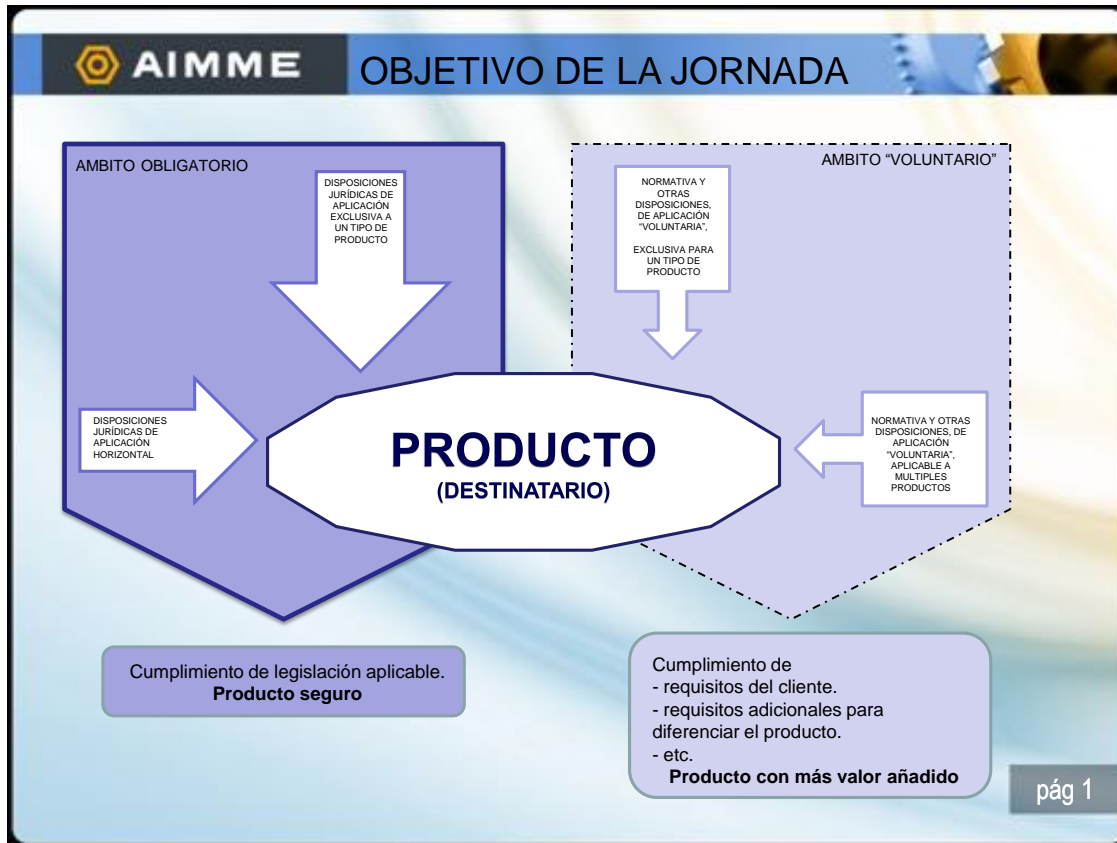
AIMME

OBJETIVO DE LA JORNADA

AMBITO OBLIGATORIO

DISPOSICIONES JURÍDICAS DE APLICACIÓN EXCLUSIVA A UN TIPO DE PRODUCTO

DISPOSICIONES JURÍDICAS DE APLICACIÓN HORIZONTAL

AMBITO "VOLUNTARIO"

NORMATIVA Y OTRAS DISPOSICIONES, DE APLICACIÓN "VOLUNTARIA",

EXCLUSIVA PARA UN TIPO DE PRODUCTO

NORMATIVA Y OTRAS DISPOSICIONES, DE APLICACIÓN "VOLUNTARIA", APLICABLE A MULTIPLES PRODUCTOS

PRODUCTO
(DESTINATARIO)

Cumplimiento de legislación aplicable.
**Producto seguro**

Cumplimiento de
- requisitos del cliente.
- requisitos adicionales para diferenciar el producto.
- etc.
**Producto con más valor añadido**

pág 1